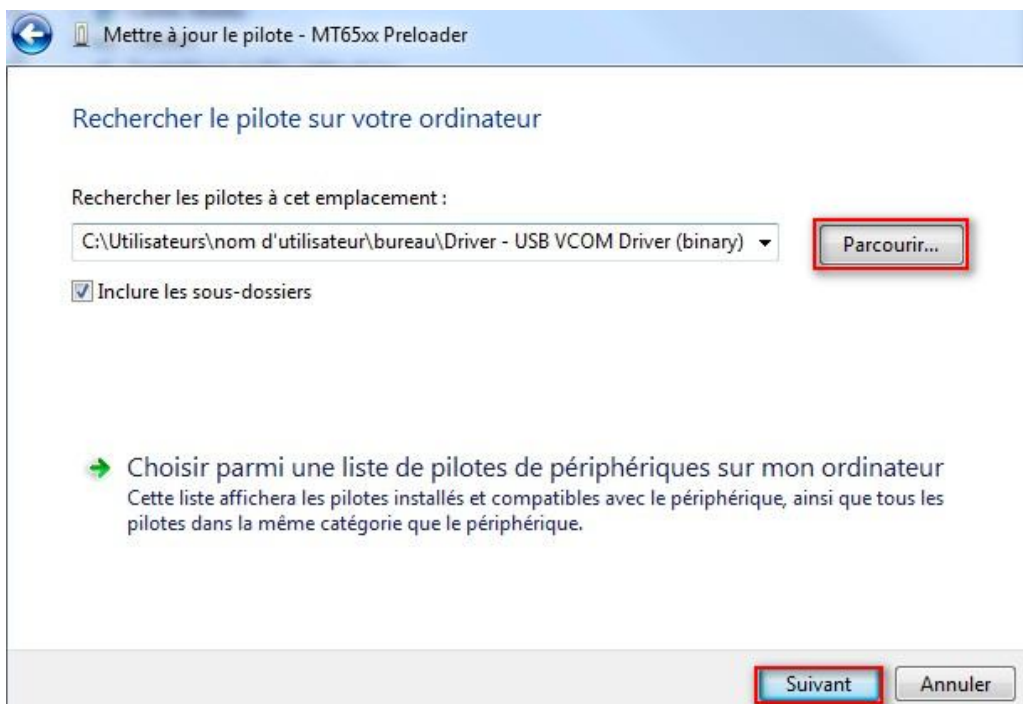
Mettre à jour le pilote - MT65xx Preloader

Rechercher le pilote sur votre ordinateur

Rechercher les pilotes à cet emplacement :

C:\Utilisateurs\nom d'utilisateur\bureau\Driver - USB VCOM Driver (binary)

Parcourir...

Inclure les sous-dossiers

Choisir parmi une liste de pilotes de périphériques sur mon ordinateur
Cette liste affichera les pilotes installés et compatibles avec le périphérique, ainsi que tous les pilotes dans la même catégorie que le périphérique.

Suivant

Annuler